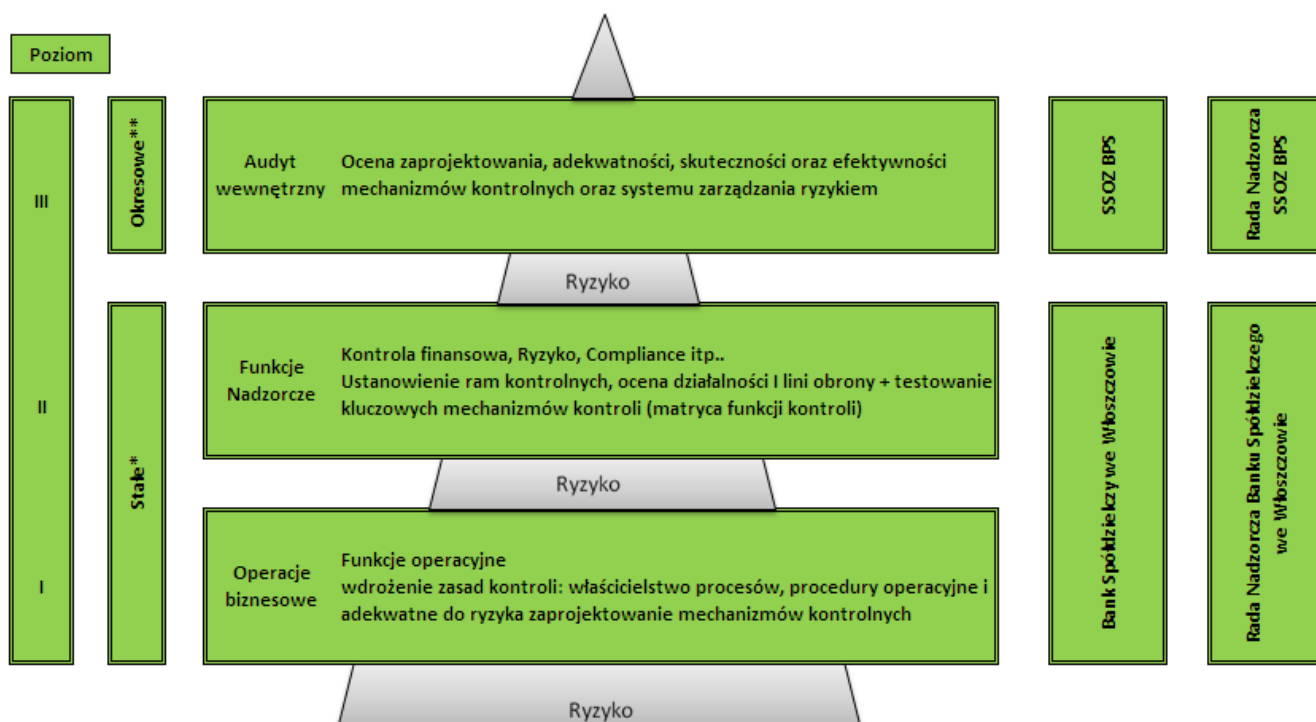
Poziom

III

Okresowe**

Audyt wewnętrzny

Ocena zaprojektowania, adekwatności, skuteczności oraz efektywności mechanizmów kontrolnych oraz systemu zarządzania ryzykiem

SSOZ BPS

Rada Nadzorcza SSOZ BPS

Ryzyko

II

Stałe*

Funkcje Nadzorcze

Kontrola finansowa, Ryzyko, Compliance itp..
Ustanowienie ram kontrolnych, ocena działalności I lini obrony + testowanie kluczowych mechanizmów kontroli (matryca funkcji kontroli)

Bank Spółdzielczy we Włoszczowie

Rada Nadzorcza Banku Spółdzielczego we Włoszczowie

Ryzyko

I

Operacje biznesowe

Funkcje operacyjne
wdrożenie zasad kontroli: właścicielstwo procesów, procedury operacyjne i adekwatne do ryzyka zaprojektowanie mechanizmów kontrolnych

Ryzyko